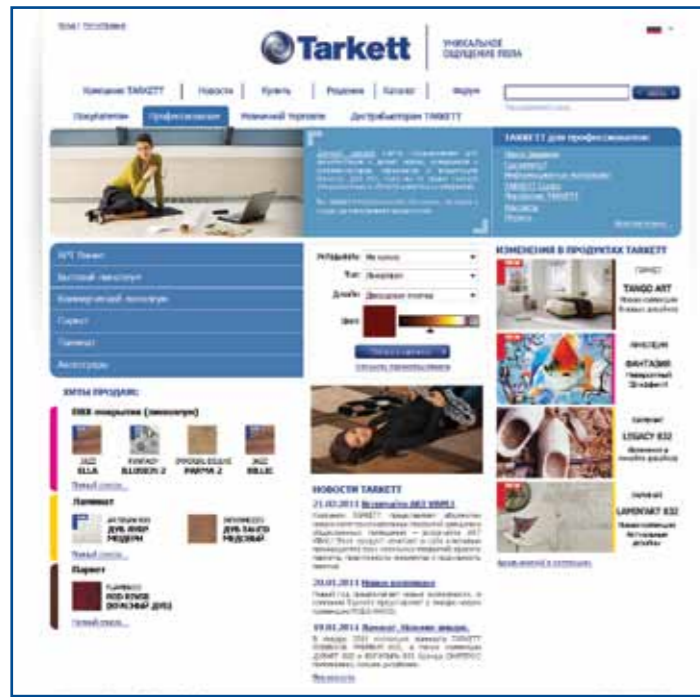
Tarkett

УНИКАЛЬНОЕ ОЩУЩЕНИЕ ПОЛА

Компания TARKETT | Новости | Купить | Решения | Каталог | Форум

Покупателям | Профессионалам | Розничной торговле | Дистрибьюторам TARKETT

TARKETT для профессионалов

ИЗМЕНЕНИЯ В ПРОДУКТАХ TARKETT

ПАРКЕТ
TANGO ART

ЛИНОЛЕУМ
ФАНТАЗИЯ

LEGACY 832

LAPENTART 832

ХИТЫ ПРОДАЖ:

ПВХ покрытия (линолеум)

JAZZ ELLA

BLUSSON 2

PARMA 2

JAZZ BILLIE

Ламинат

ДУБ ЯНКИ МОДЕРН

ДУБ ЯНКИ МЕДОВЫЙ

Паркет

ROD ROVER

НОВОСТИ TARKETT

21.02.2013

20.01.2013

19.01.2013